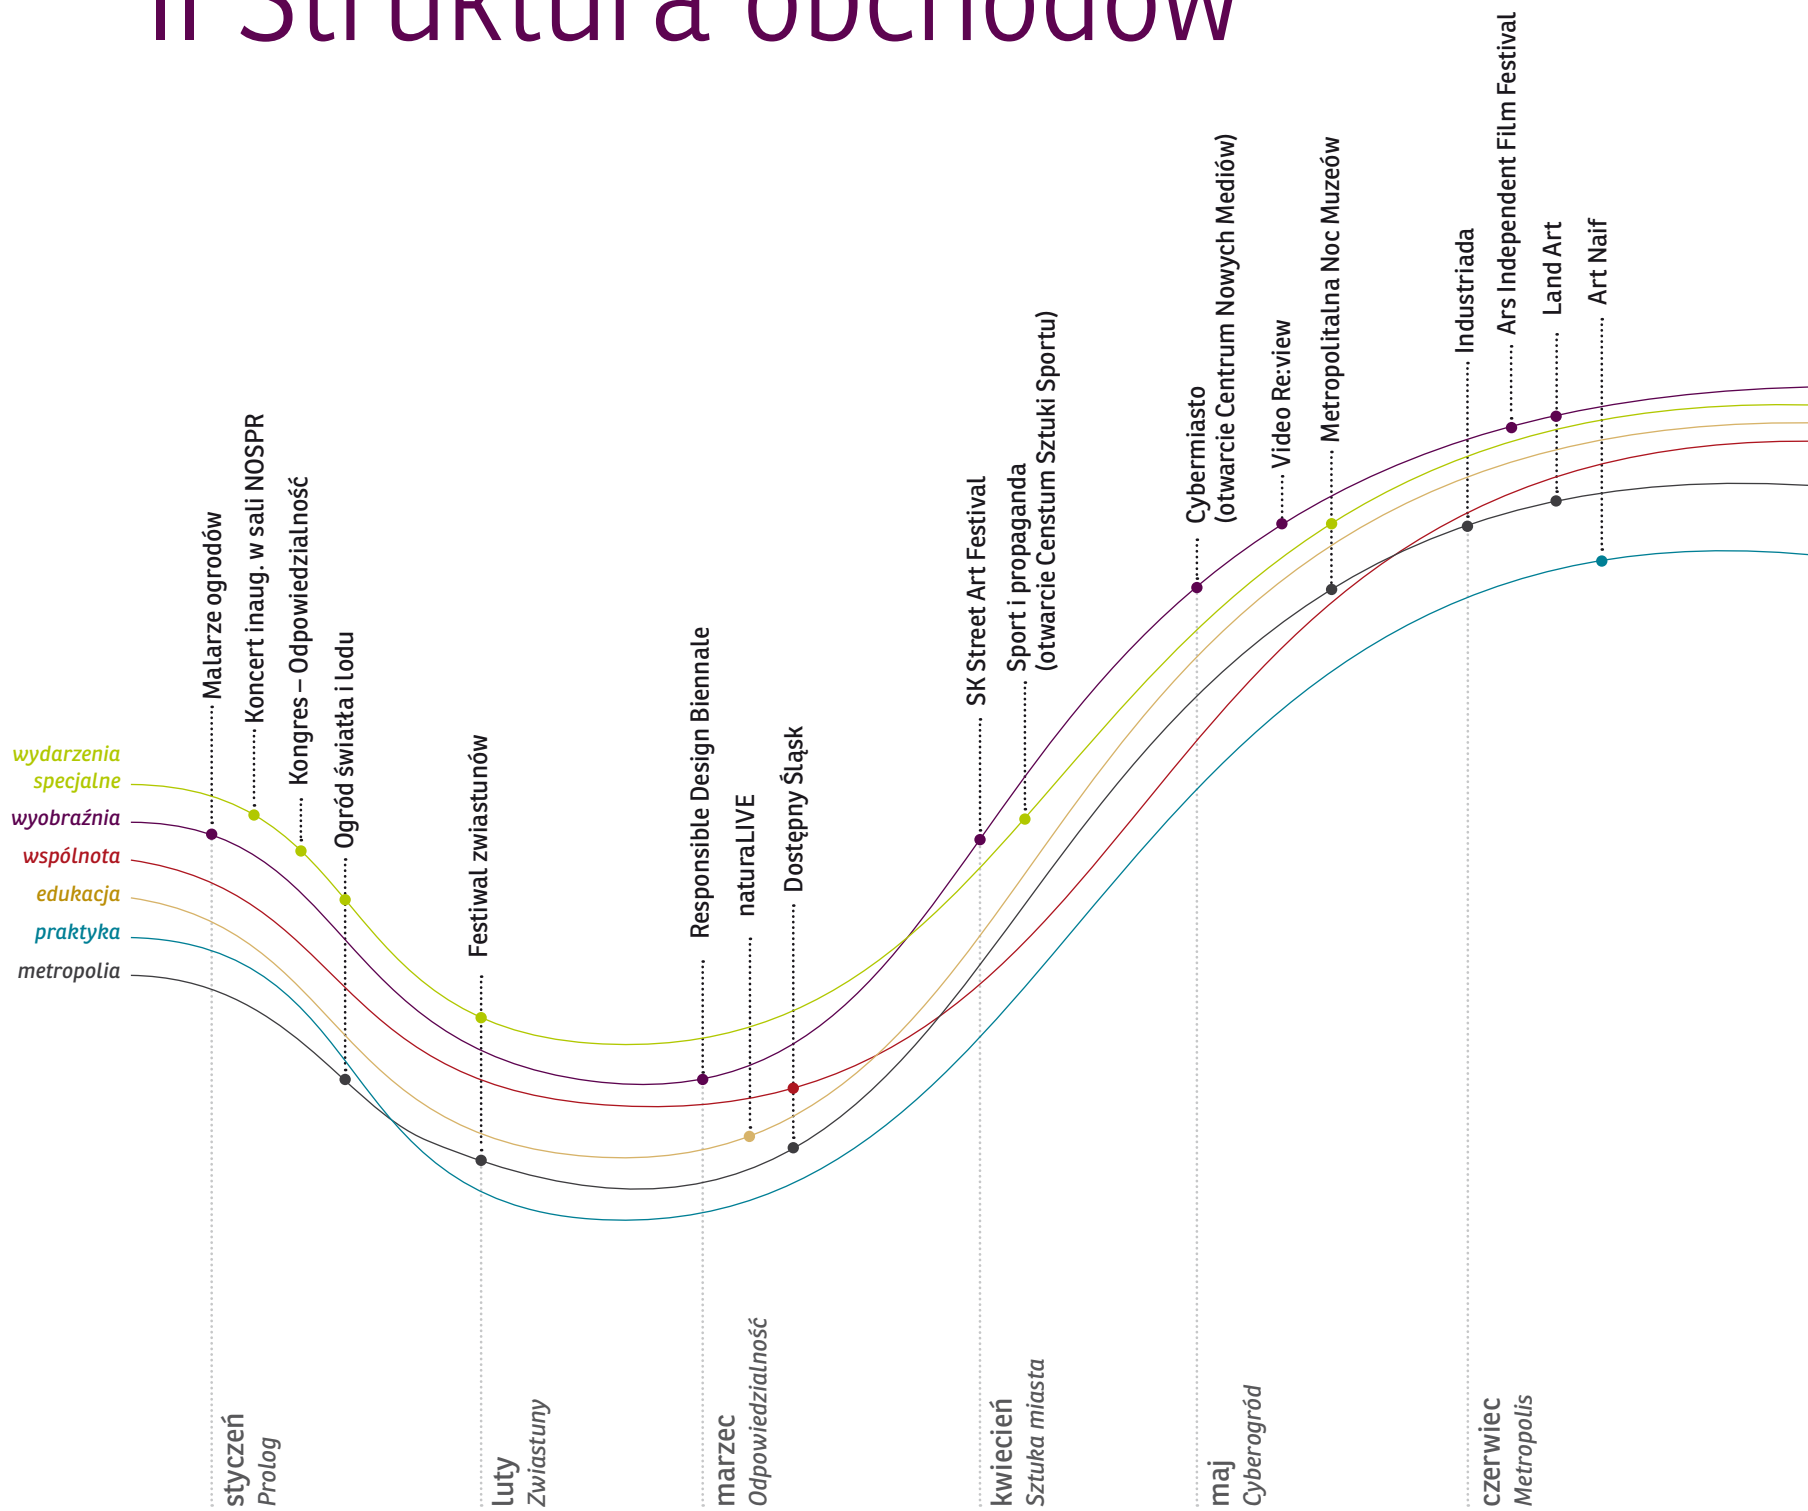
II Struktura obchodów

wydarzenia specjalne
wyobraźnia
wspólnota
edukacja
praktyka
metropolia

Malarze ogrodów
Koncert inaug. w sali NOSPR
Kongres – Odpowiedzialność
Ogród światła i lodu
Festiwal zwiastunów
Responsible Design Biennale
naturaLIVE
Dostępny Śląsk
SK Street Art Festival
Sport i propaganda (otwarcie Censtum Sztuki Sportu)
Cybermiasto (otwarcie Centrum Nowych Mediów)
Video Re:view
Metropolitalna Noc Muzeów
Industriada
Ars Independent Film Festival
Land Art
Art Naif

styczeń Prolog
luty Zwiastuny
marzec Odpowiedzialność
kwiecień Sztuka miasta
maj Cyberogród
czerwiec Metropolis